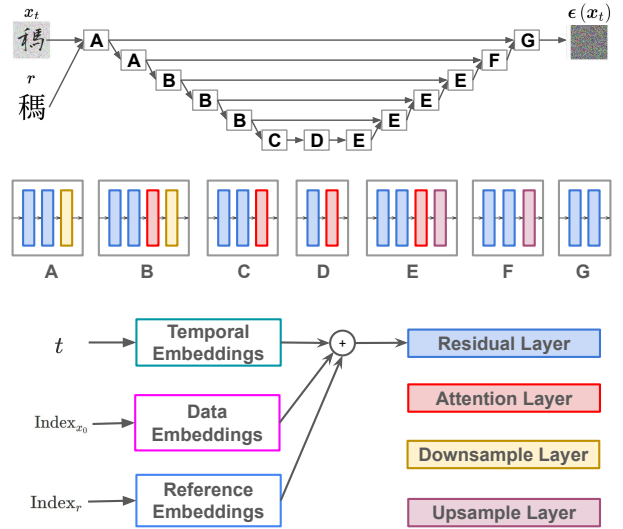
$x_t$

$r$

稠

$\epsilon(x_t)$

A A B B B C D E E E E F G

A B C D E F G

$t$

Temporal Embeddings

$+$

Residual Layer

$\text{Index}_{x_0}$

Data Embeddings

Attention Layer

Downsample Layer

$\text{Index}_r$

Reference Embeddings

Upsample Layer